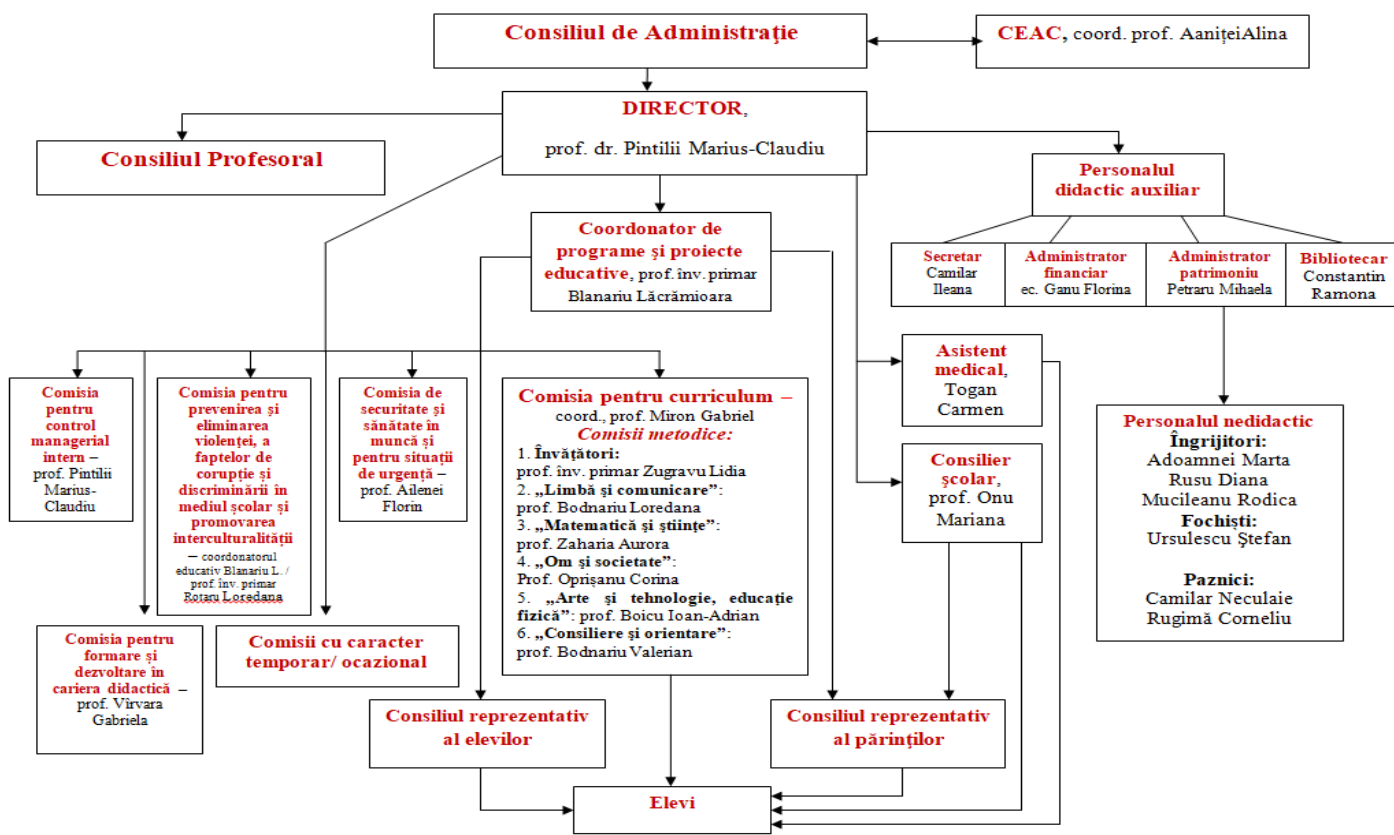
Consiliul de Administraţie

CEAC, coord. prof. AaniţeiAlina

DIRECTOR, prof. dr. Pintilii Marius-Claudiu

Consiliul Profesoral

Personalul didactic auxiliar

Coordonator de programe şi proiecte educative, prof. înv. primar Blanariu Lăcrămioara

Secretar Camilar Ileana

Administrator financiar ec. Ganu Florina

Administrator patrimoniu Petraru Mihaela

Bibliotecar Constantin Ramona

Asistent medical, Togan Carmen

Comisia pentru control managerial intern – prof. Pintilii Marius-Claudiu

Comisia pentru prevenirea şi eliminarea violenţei, a faptelor de corupţie şi discriminării în mediul şcolar şi promovarea interculturalităţii – coordonatorul educativ Blanariu L. / prof. înv. primar Rotaru Loredana

Comisia de securitate şi sănătate în muncă şi pentru situaţii de urgenţă – prof. Ailenei Florin

Comisia pentru curriculum – coord., prof. Miron Gabriel
Comisii metodice:
1. Învăţători: prof. înv. primar Zugravu Lidia
2. „Limbă şi comunicare”: prof. Bodnariu Loredana
3. „Matematică şi ştiinţe”: prof. Zaharia Aurora
4. „Om şi societate”: Prof. Oprişanu Corina
5. „Arte şi tehnologie, educaţie fizică”: prof. Boicu Ioan-Adrian
6. „Consiliere şi orientare”: prof. Bodnariu Valerian

Personalul nedidactic
Îngrijitori:
Adoamnei Marta
Rusu Diana
Mucileanu Rodica
Fochişti:
Ursulescu Ştefan

Paznici:
Camilar Neculaie
Rugină Corneliu

Consilier şcolar, prof. Onu Mariana

Comisia pentru formare şi dezvoltare în cariera didactică – prof. Vîrvara Gabriela

Comisii cu caracter temporar/ ocazional

Consiliul reprezentativ al elevilor

Consiliul reprezentativ al părinţilor

Elevi